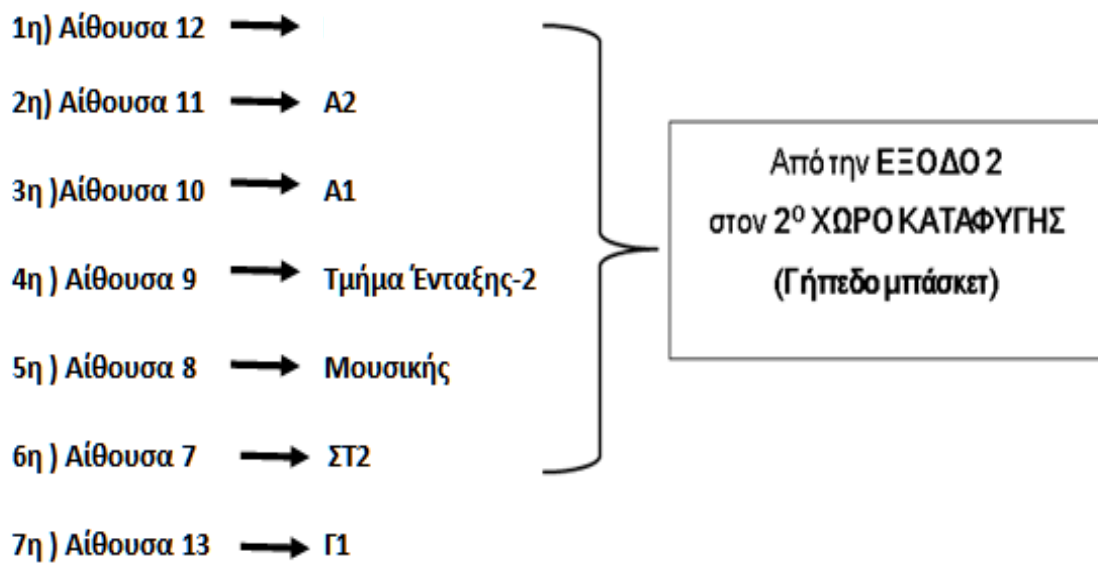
1η) Αίθουσα 12 →

2η) Αίθουσα 11 → Α2

3η )Αίθουσα 10 → Α1

4η ) Αίθουσα 9 → Τμήμα Ένταξης-2

5η ) Αίθουσα 8 → Μουσικής

6η ) Αίθουσα 7 → ΣΤ2

7η ) Αίθουσα 13 → Γ1

Από την ΕΞΟΔΟ 2 στον $2^{ο}$ ΧΩΡΟ ΚΑΤΑΦΥΓΗΣ (Γήπεδο μπάσκετ)